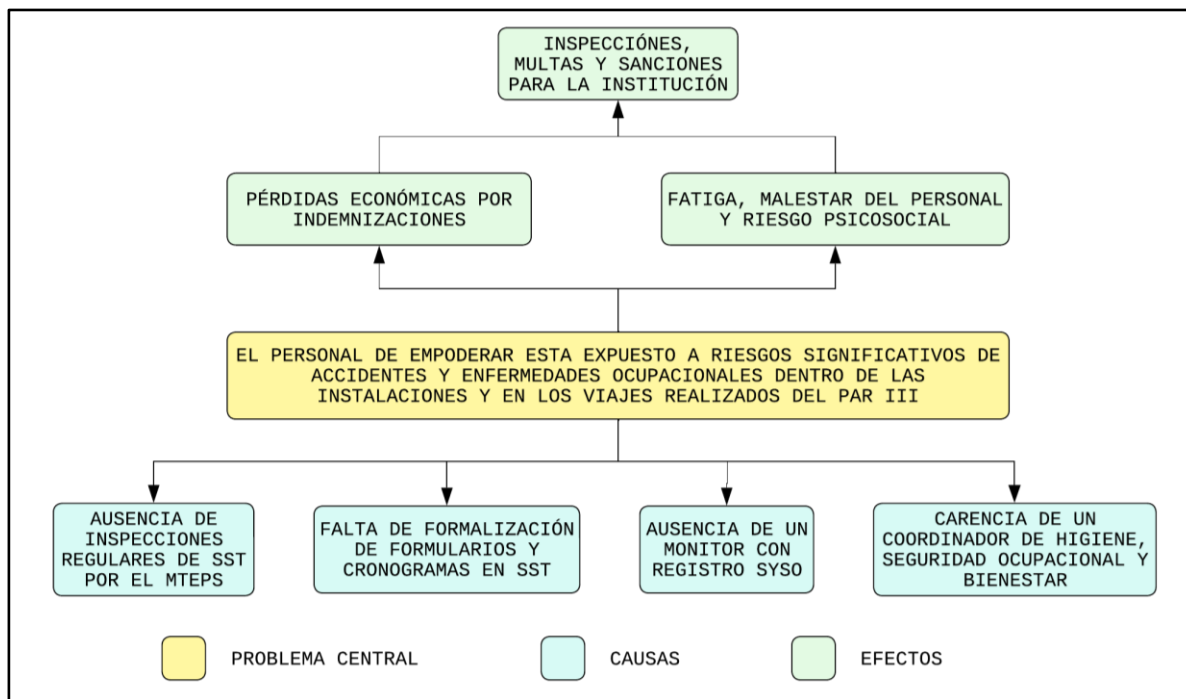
INSPECCIÓNES, MULTAS Y SANCIONES PARA LA INSTITUCIÓN

PÉRDIDAS ECONÓMICAS POR INDEMNIZACIONES

FATIGA, MALESTAR DEL PERSONAL Y RIESGO PSICOSOCIAL

EL PERSONAL DE EMPODERAR ESTA EXPUESTO A RIESGOS SIGNIFICATIVOS DE ACCIDENTES Y ENFERMEDADES OCUPACIONALES DENTRO DE LAS INSTALACIONES Y EN LOS VIAJES REALIZADOS DEL PAR III

AUSENCIA DE INSPECCIONES REGULARES DE SST POR EL MTEPS

FALTA DE FORMALIZACIÓN DE FORMULARIOS Y CRONOGRAMAS EN SST

AUSENCIA DE UN MONITOR CON REGISTRO SYSO

CARENCIA DE UN COORDINADOR DE HIGIENE, SEGURIDAD OCUPACIONAL Y BIENESTAR

PROBLEMA CENTRAL

CAUSAS

EFECTOS